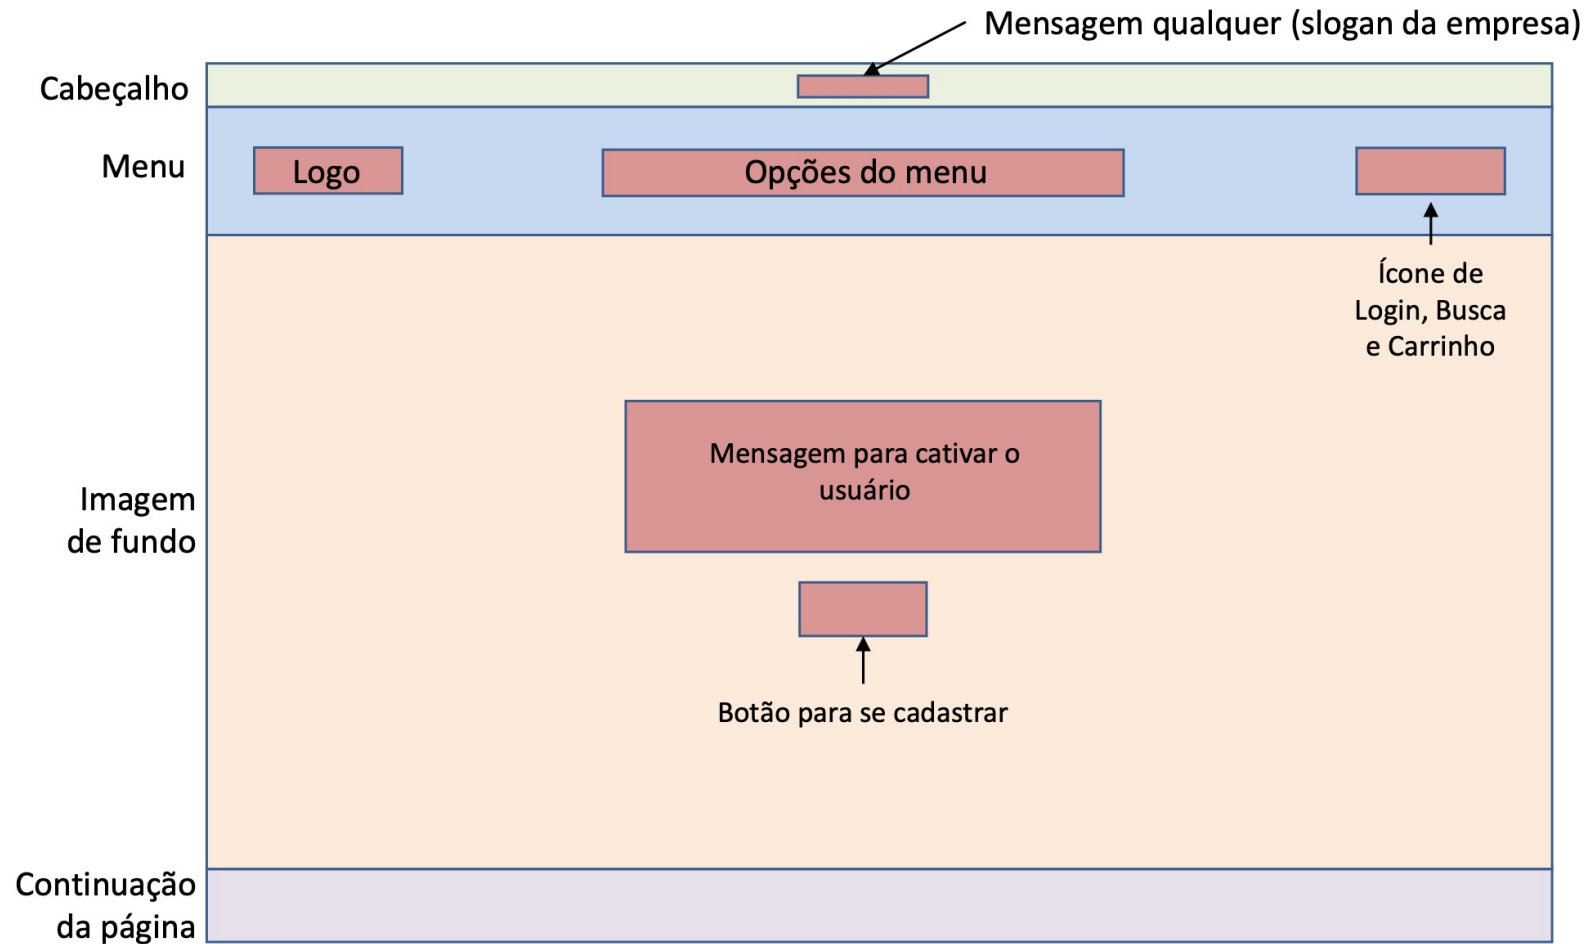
Mensagem qualquer (slogan da empresa)

Cabeçalho

Menu

Logo

Opções do menu

Ícone de Login, Busca e Carrinho

Mensagem para cativar o usuário

Imagem de fundo

Botão para se cadastrar

Continuação da página